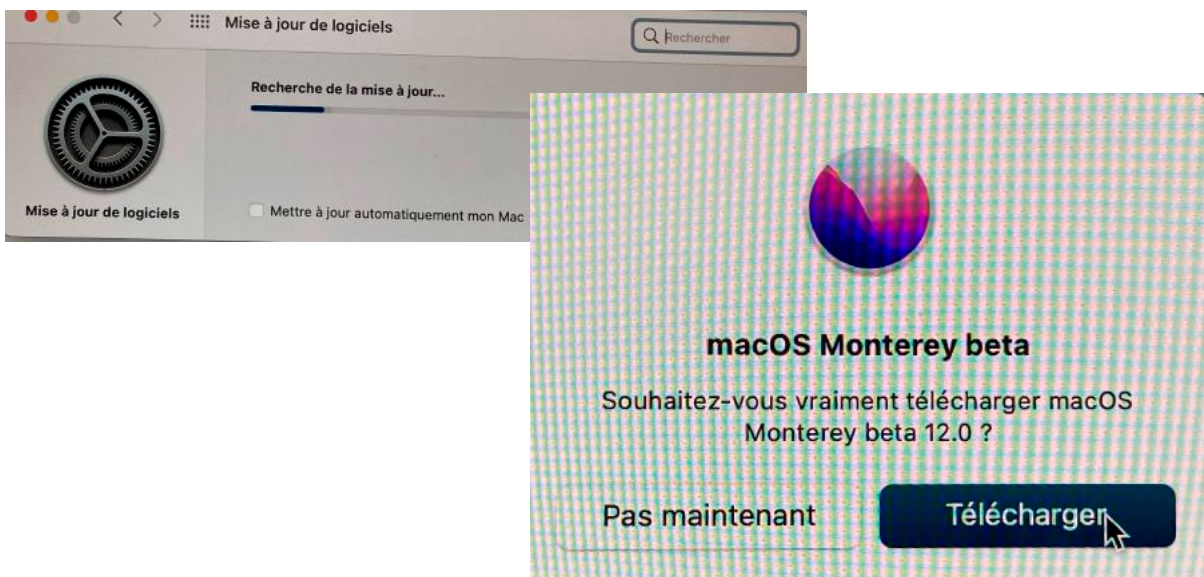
Mise à jour de logiciels

Rechercher

Recherche de la mise à jour...

Mise à jour de logiciels

Mettre à jour automatiquement mon Mac

macOS Monterey beta

Souhaitez-vous vraiment télécharger macOS Monterey beta 12.0 ?

Pas maintenant

Télécharger